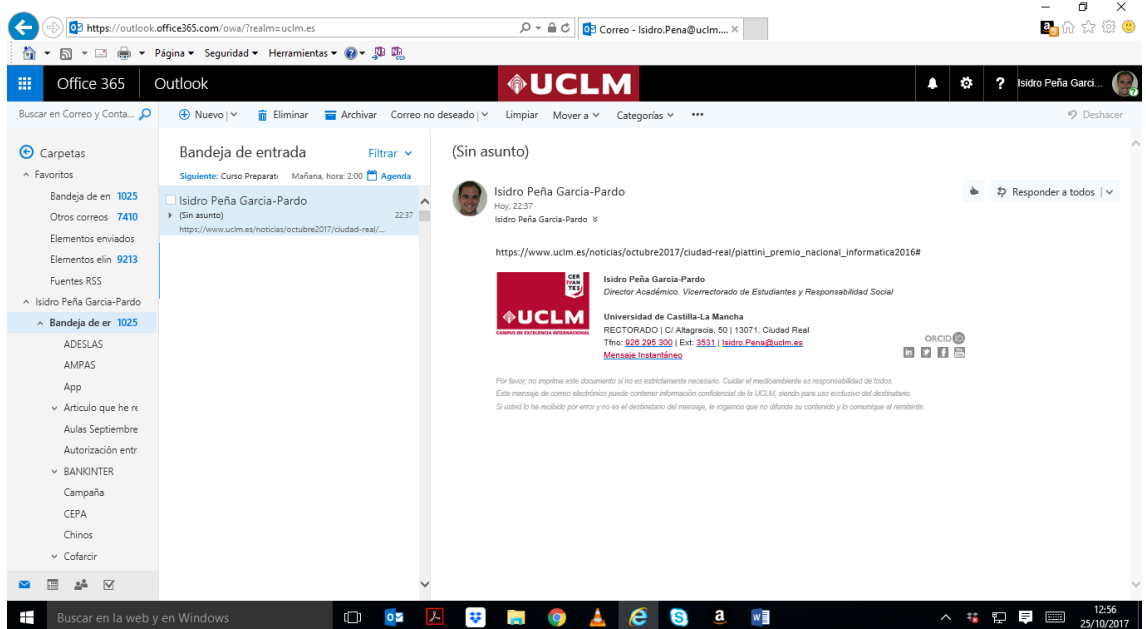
https://outlook.office365.com/owa/?realm=uclm.es
Correo - Isidro.Pena@uclm.... ×

Página ▾ Seguridad ▾ Herramientas ▾

Office 365 Outlook
UCLM
? Isidro Peña Garci...

Buscar en Correo y Conta...
Nuevo | Eliminar Archivar Correo no deseado | Limpiar Mover a Categorías •••
Deshacer

Carpetas
Favoritos
Bandeja de en 1025
Otros correos 7410
Elementos enviados
Elementos elin 9213
Fuentes RSS
Isidro Peña Garcia-Pardo
Bandeja de er 1025
ADESLAS
AMPAS
App
Articulo que he re
Aulas Septiembre
Autorización entr
BANKINTER
Campaña
CEPA
Chinos
Cofarcir

Bandeja de entrada Filtrar
Siguiente: Curso Preparat Mañana, hora: 2:00 Agenda
Isidro Peña Garcia-Pardo
(Sin asunto) 22:37
https://www.uclm.es/noticias/octubre2017/ciudad-real/...

(Sin asunto)
Isidro Peña Garcia-Pardo
Hoy, 22:37
Isidro Peña Garcia-Pardo
Responder a todos

https://www.uclm.es/noticias/octubre2017/ciudad-real/piattini_premio_nacional_informatica2016#

CER VAN TES
UCLM
CAMPUS DE EXCELENCIA INTERNACIONAL
Isidro Peña Garcia-Pardo
Director Académico. Vicerrectorado de Estudiantes y Responsabilidad Social
Universidad de Castilla-La Mancha
RECTORADO | C/ Altagracia, 50 | 13071. Ciudad Real
Tfno: 926 295 300 | Ext: 3531 | Isidro.Pena@uclm.es
Mensaje Instantáneo
ORCID

Por favor, no imprima este documento si no es estrictamente necesario. Cuidar el medioambiente es responsabilidad de todos.
Este mensaje de correo electrónico puede contener información confidencial de la UCLM, siendo para uso exclusivo del destinatario.
Si usted lo ha recibido por error y no es el destinatario del mensaje, le rogamos que no difunda su contenido y lo comunique al remitente.

Buscar en la web y en Windows
12:56
25/10/2017